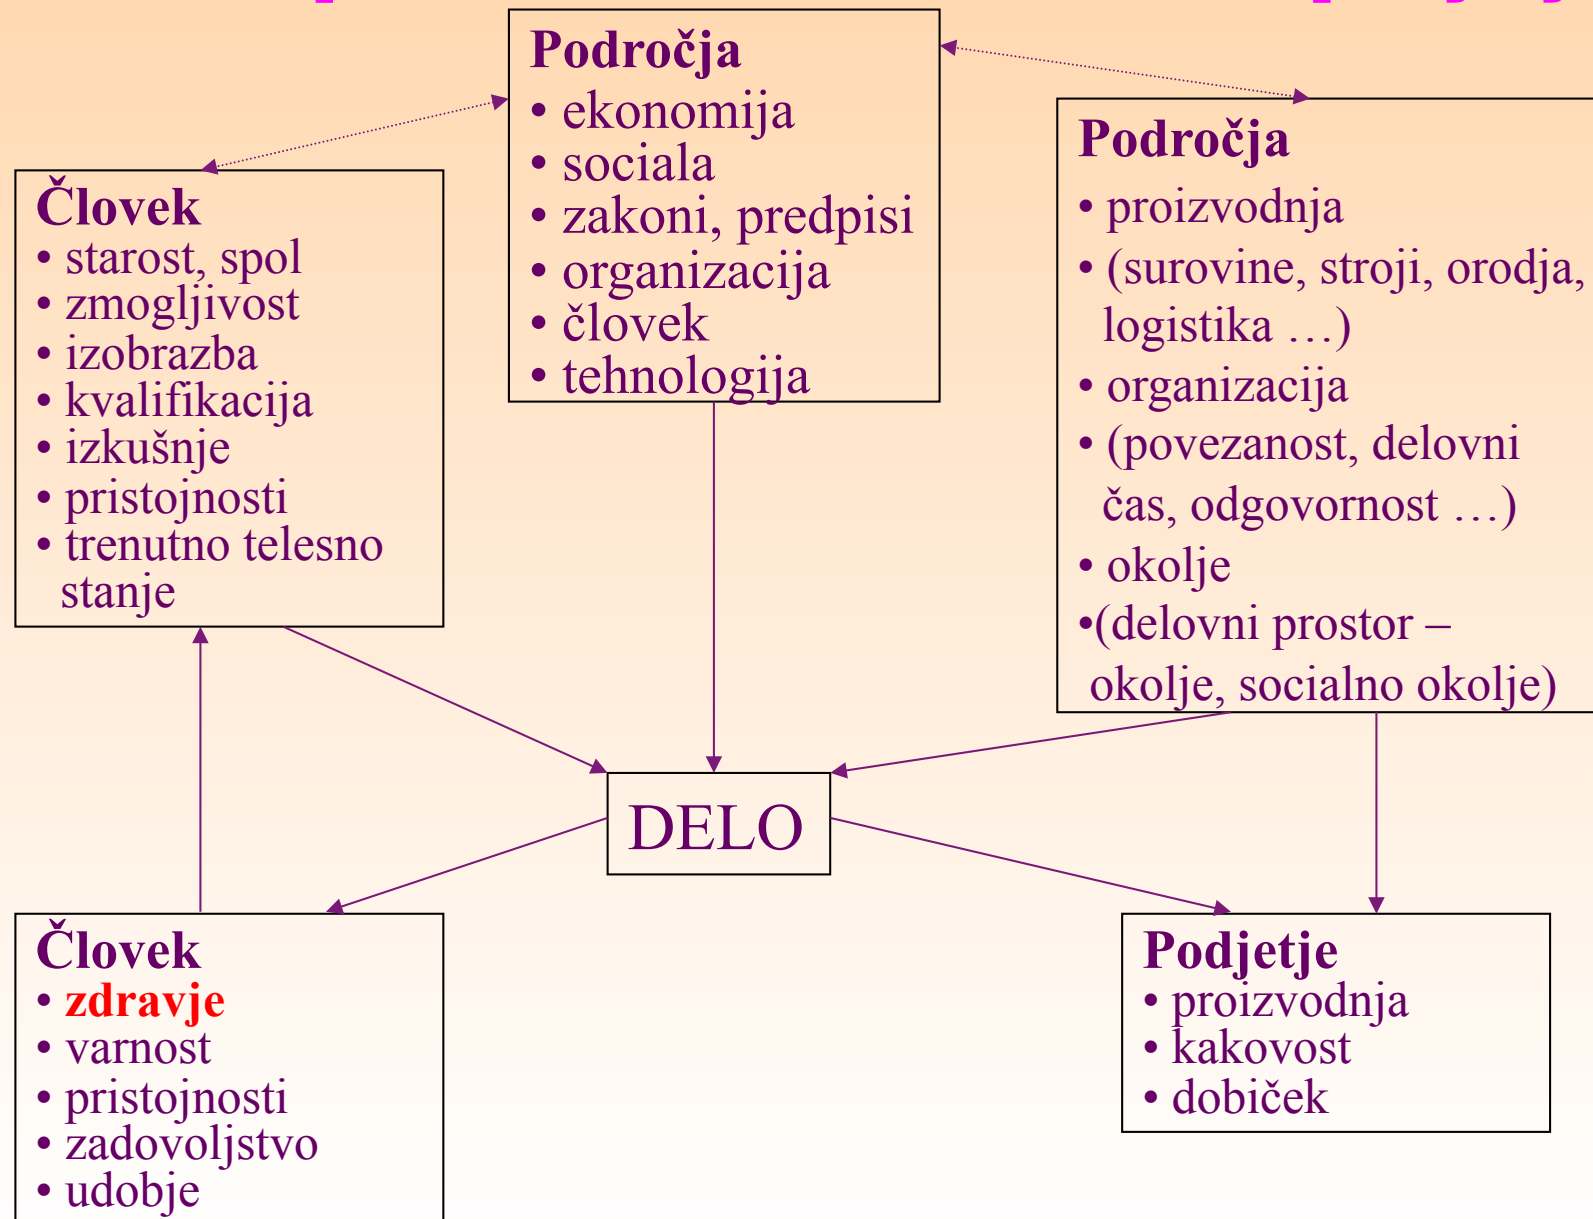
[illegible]

**Področja**
• ekonomija
• sociala
• zakoni, predpisi
• organizacija
• človek
• tehnologija

**Človek**
• starost, spol
• zmogljivost
• izobrazba
• kvalifikacija
• izkušnje
• pristojnosti
• trenutno telesno stanje

**Področja**
• proizvodnja
• (surovine, stroji, orodja, logistika …)
• organizacija
• (povezanost, delovni čas, odgovornost …)
• okolje
•(delovni prostor – okolje, socialno okolje)

DELO

**Človek**
• **zdravje**
• varnost
• pristojnosti
• zadovoljstvo
• udobje

**Podjetje**
• proizvodnja
• kakovost
• dobiček